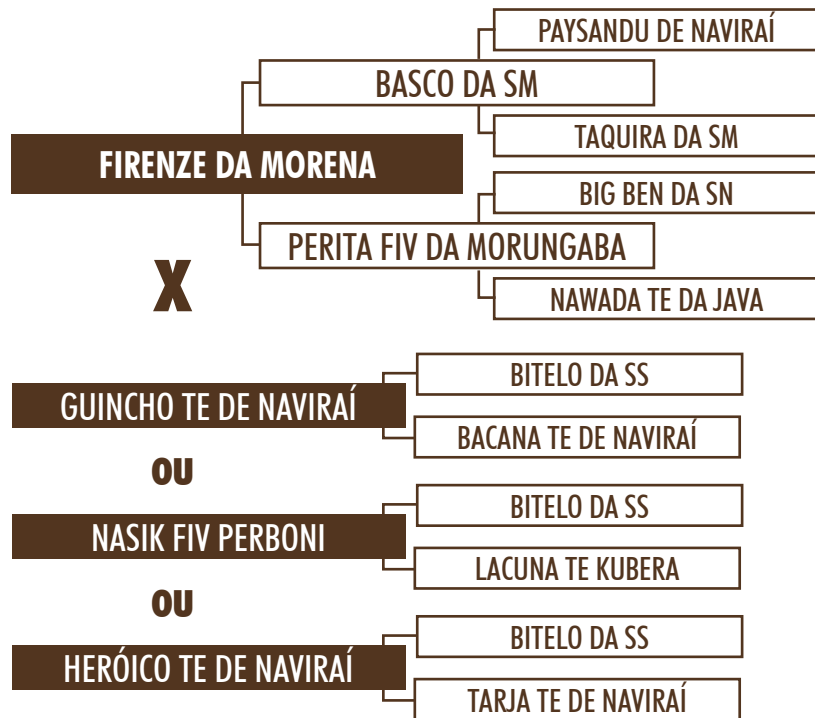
PAYSANDU DE NAVIRAÍ

BASCO DA SM

TAQUIRA DA SM

FIRENZE DA MORENA

BIG BEN DA SN

PERITA FIV DA MORUNGABA

NAWADA TE DA JAVA

X

BITELO DA SS

GUINCHO TE DE NAVIRAÍ

BACANA TE DE NAVIRAÍ

OU

BITELO DA SS

NASIK FIV PERBONI

LACUNA TE KUBERA

OU

BITELO DA SS

HERÓICO TE DE NAVIRAÍ

TARJA TE DE NAVIRAÍ